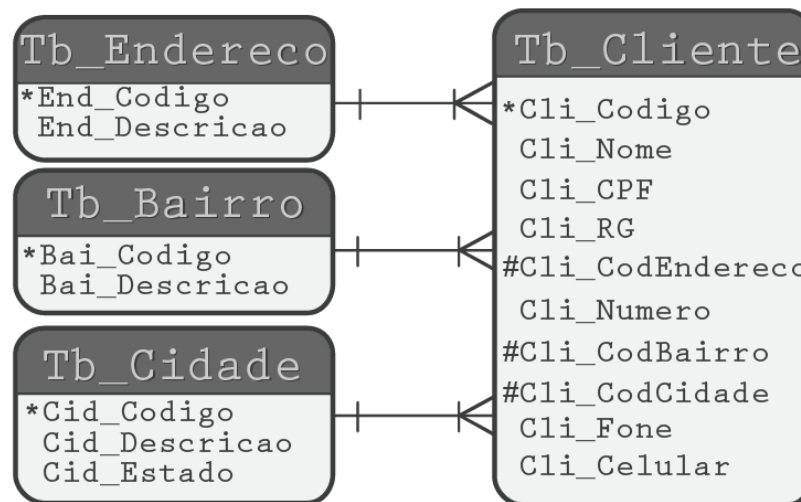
Tb_Endereco
*End_Codigo
End_Descricao

Tb_Bairro
*Bai_Codigo
Bai_Descricao

Tb_Cidade
*Cid_Codigo
Cid_Descricao
Cid_Estado

Tb_Cliente
*Cli_Codigo
Cli_Nome
Cli_CPF
Cli_RG
#Cli_CodEndereco
Cli_Numero
#Cli_CodBairro
#Cli_CodCidade
Cli_Fone
Cli_Celular